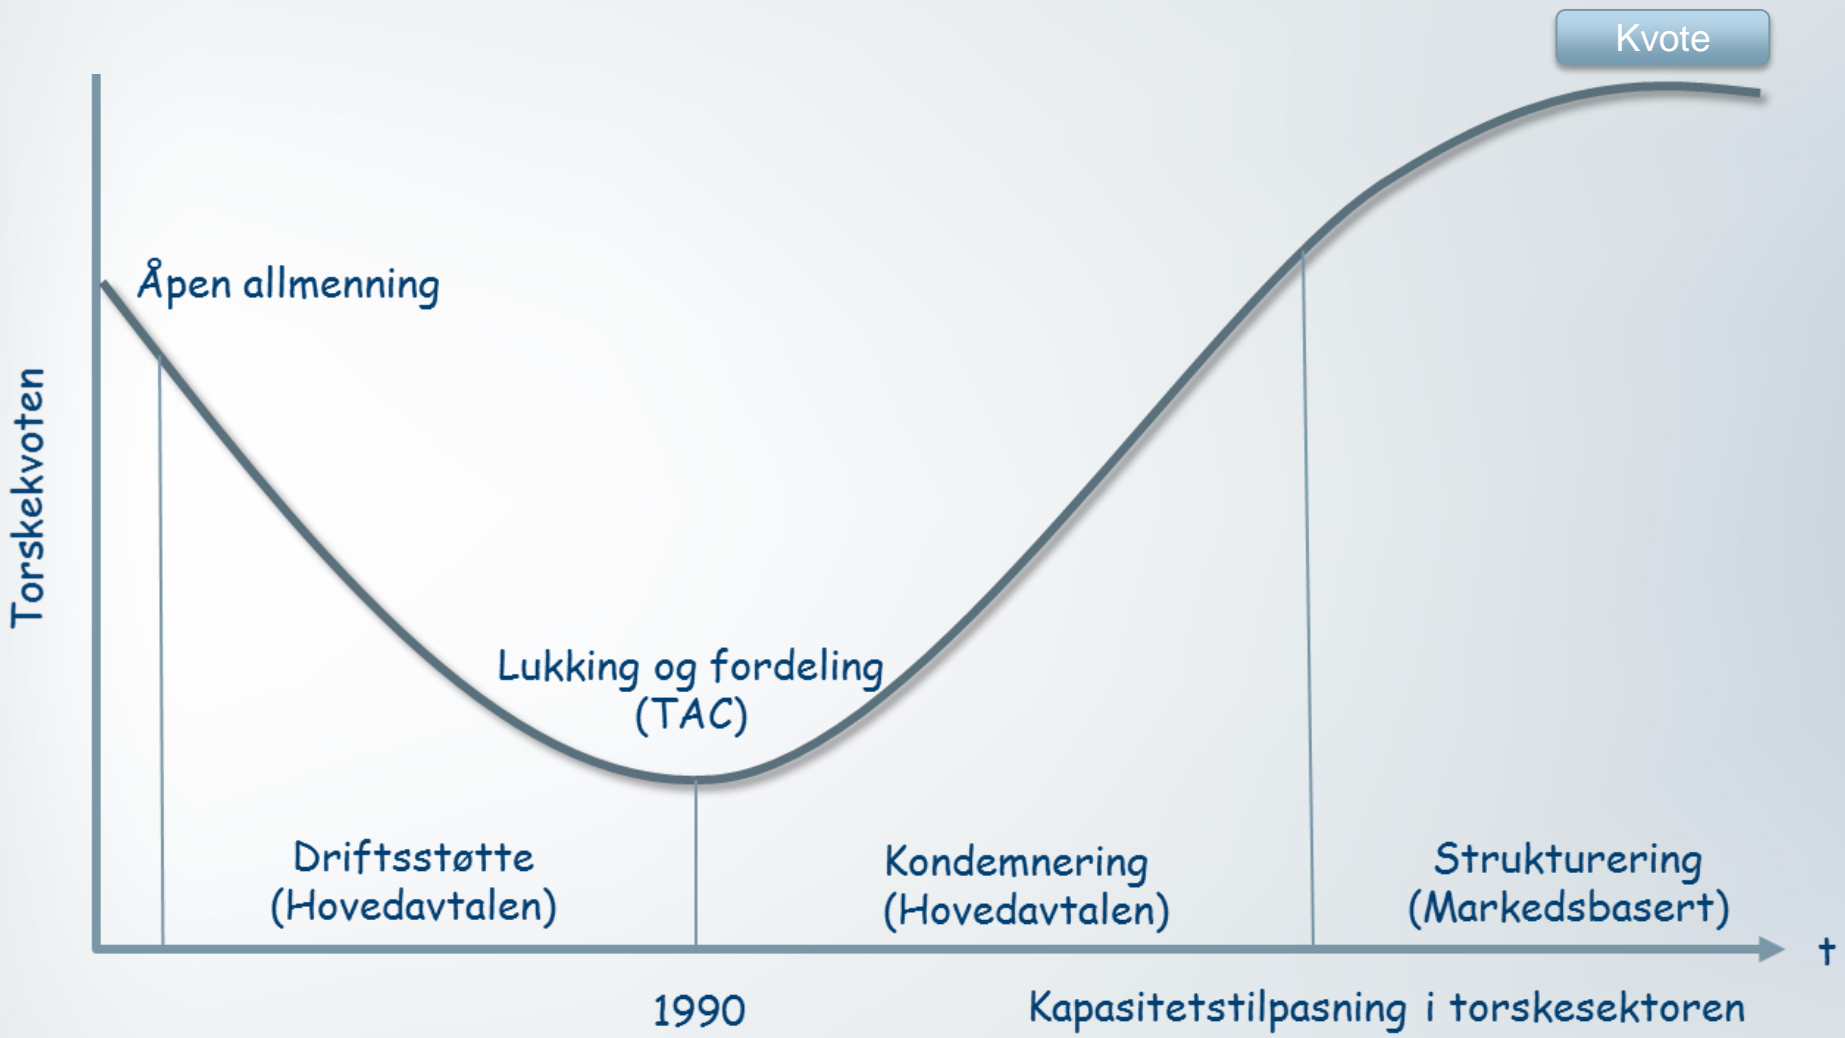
Kvote

Torskekvoten

Åpen allmenning

Lukking og fordeling (TAC)

Driftsstøtte (Hovedavtalen)

Kondemnering (Hovedavtalen)

Strukturering (Markedsbasert)

t

1990

Kapasitetstilpasning i torskesektoren